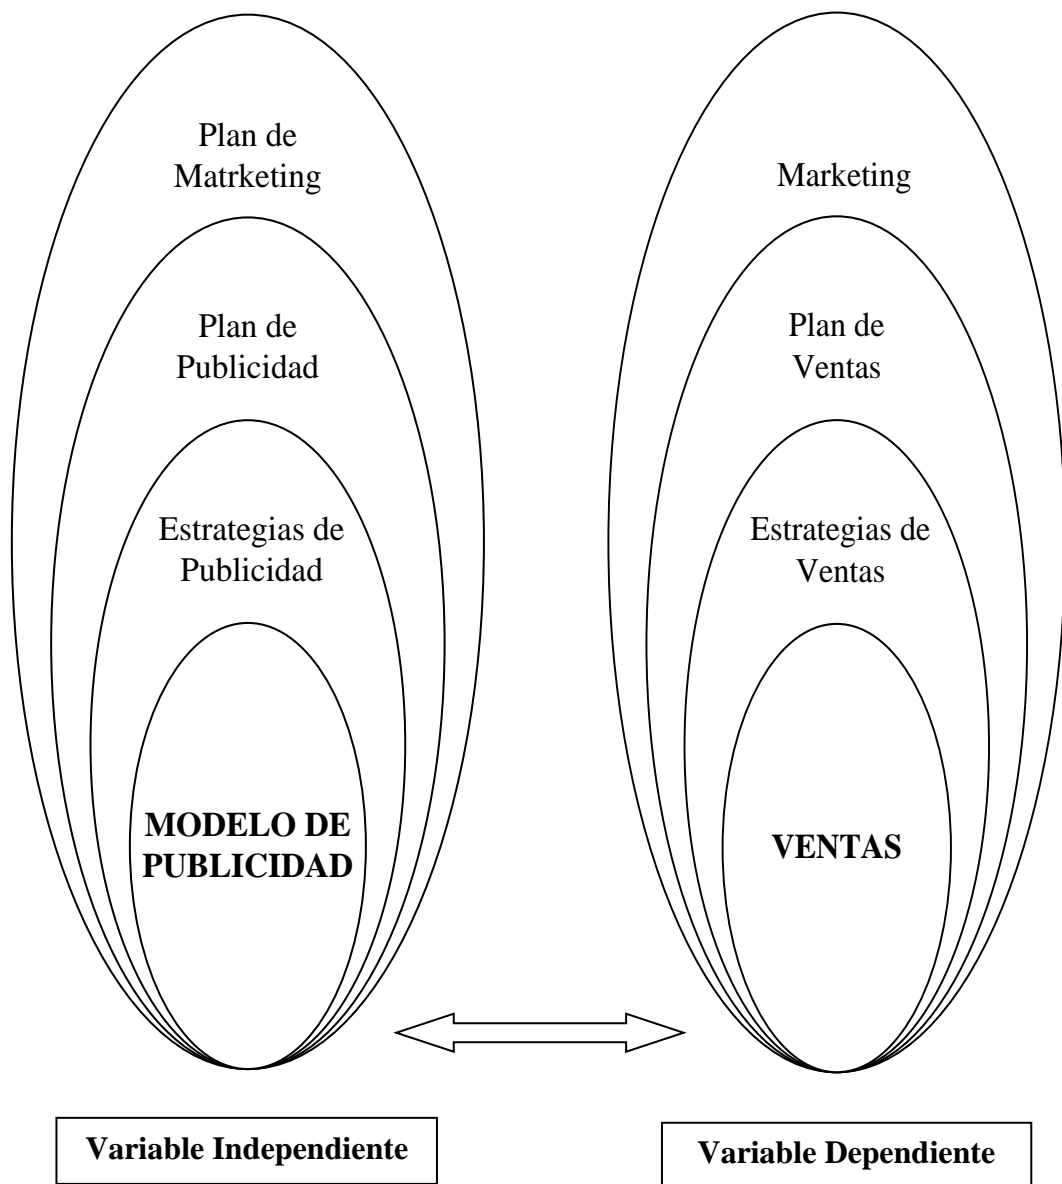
Plan de Matrketing

Plan de Publicidad

Estrategias de Publicidad

**MODELO DE PUBLICIDAD**

Marketing

Plan de Ventas

Estrategias de Ventas

**VENTAS**

**Variable Independiente**

**Variable Dependiente**